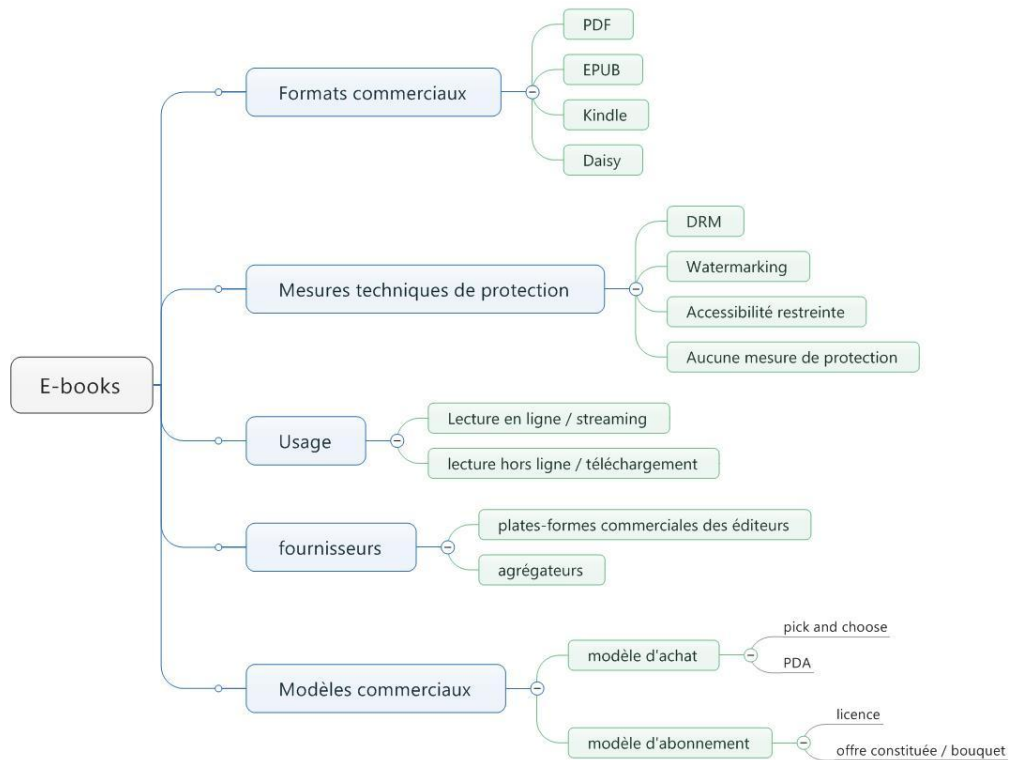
E-books

Formats commerciaux

PDF

EPUB

Kindle

Daisy

Mesures techniques de protection

DRM

Watermarking

Accessibilité restreinte

Aucune mesure de protection

Usage

Lecture en ligne / streaming

lecture hors ligne / téléchargement

fournisseurs

plates-formes commerciales des éditeurs

agrégateurs

Modèles commerciaux

modèle d'achat

pick and choose

PDA

modèle d'abonnement

licence

offre constituée / bouquet